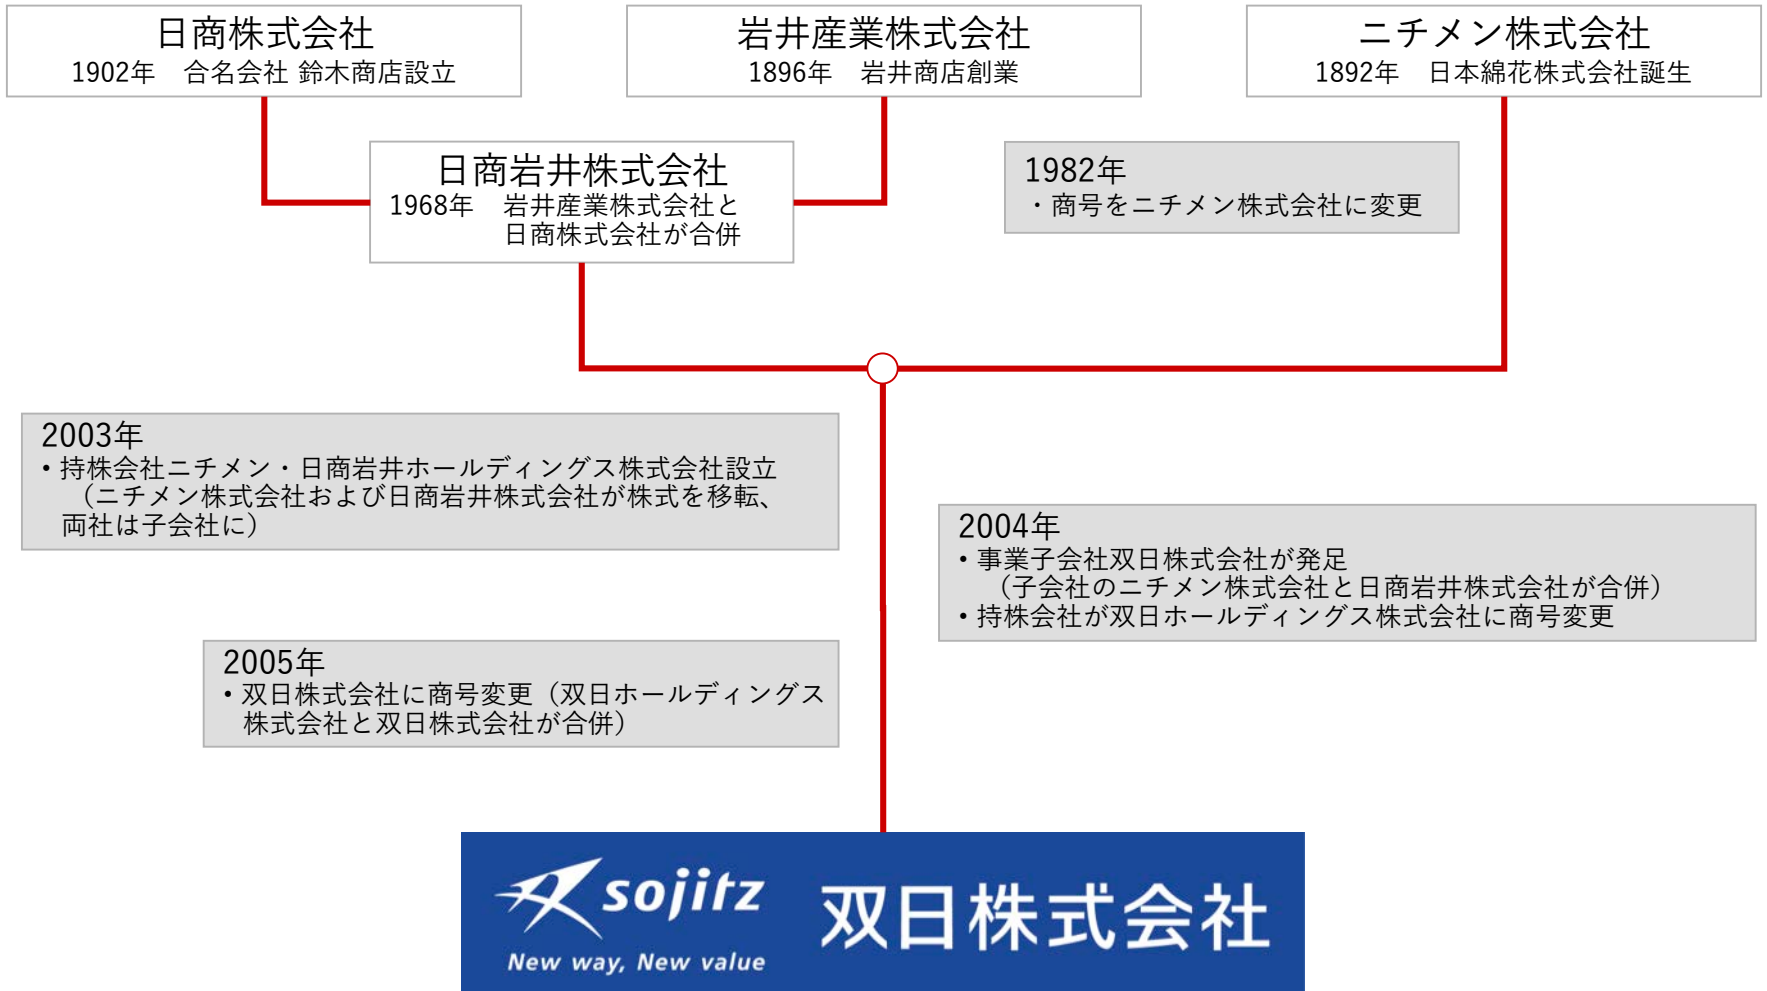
日商株式会社
1902年　合名会社 鈴木商店設立

岩井産業株式会社
1896年　岩井商店創業

ニチメン株式会社
1892年　日本綿花株式会社誕生

日商岩井株式会社
1968年　岩井産業株式会社と日商株式会社が合併

1982年
・商号をニチメン株式会社に変更

2003年
• 持株会社ニチメン・日商岩井ホールディングス株式会社設立（ニチメン株式会社および日商岩井株式会社が株式を移転、両社は子会社に）

2004年
• 事業子会社双日株式会社が発足（子会社のニチメン株式会社と日商岩井株式会社が合併）
• 持株会社が双日ホールディングス株式会社に商号変更

2005年
• 双日株式会社に商号変更（双日ホールディングス株式会社と双日株式会社が合併）

sojitz
New way, New value
双日株式会社